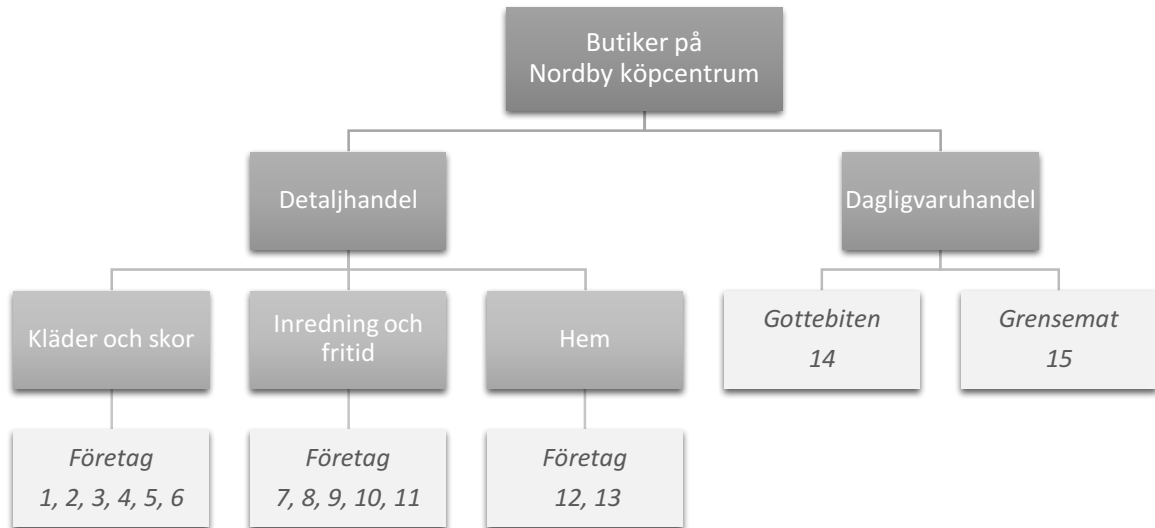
Butiker på Nordby köpcentrum

Detaljhandel

Dagligvaruhandel

Kläder och skor

Inredning och fritid

Hem

Gottebiten 14

Grensemat 15

Företag 1, 2, 3, 4, 5, 6

Företag 7, 8, 9, 10, 11

Företag 12, 13